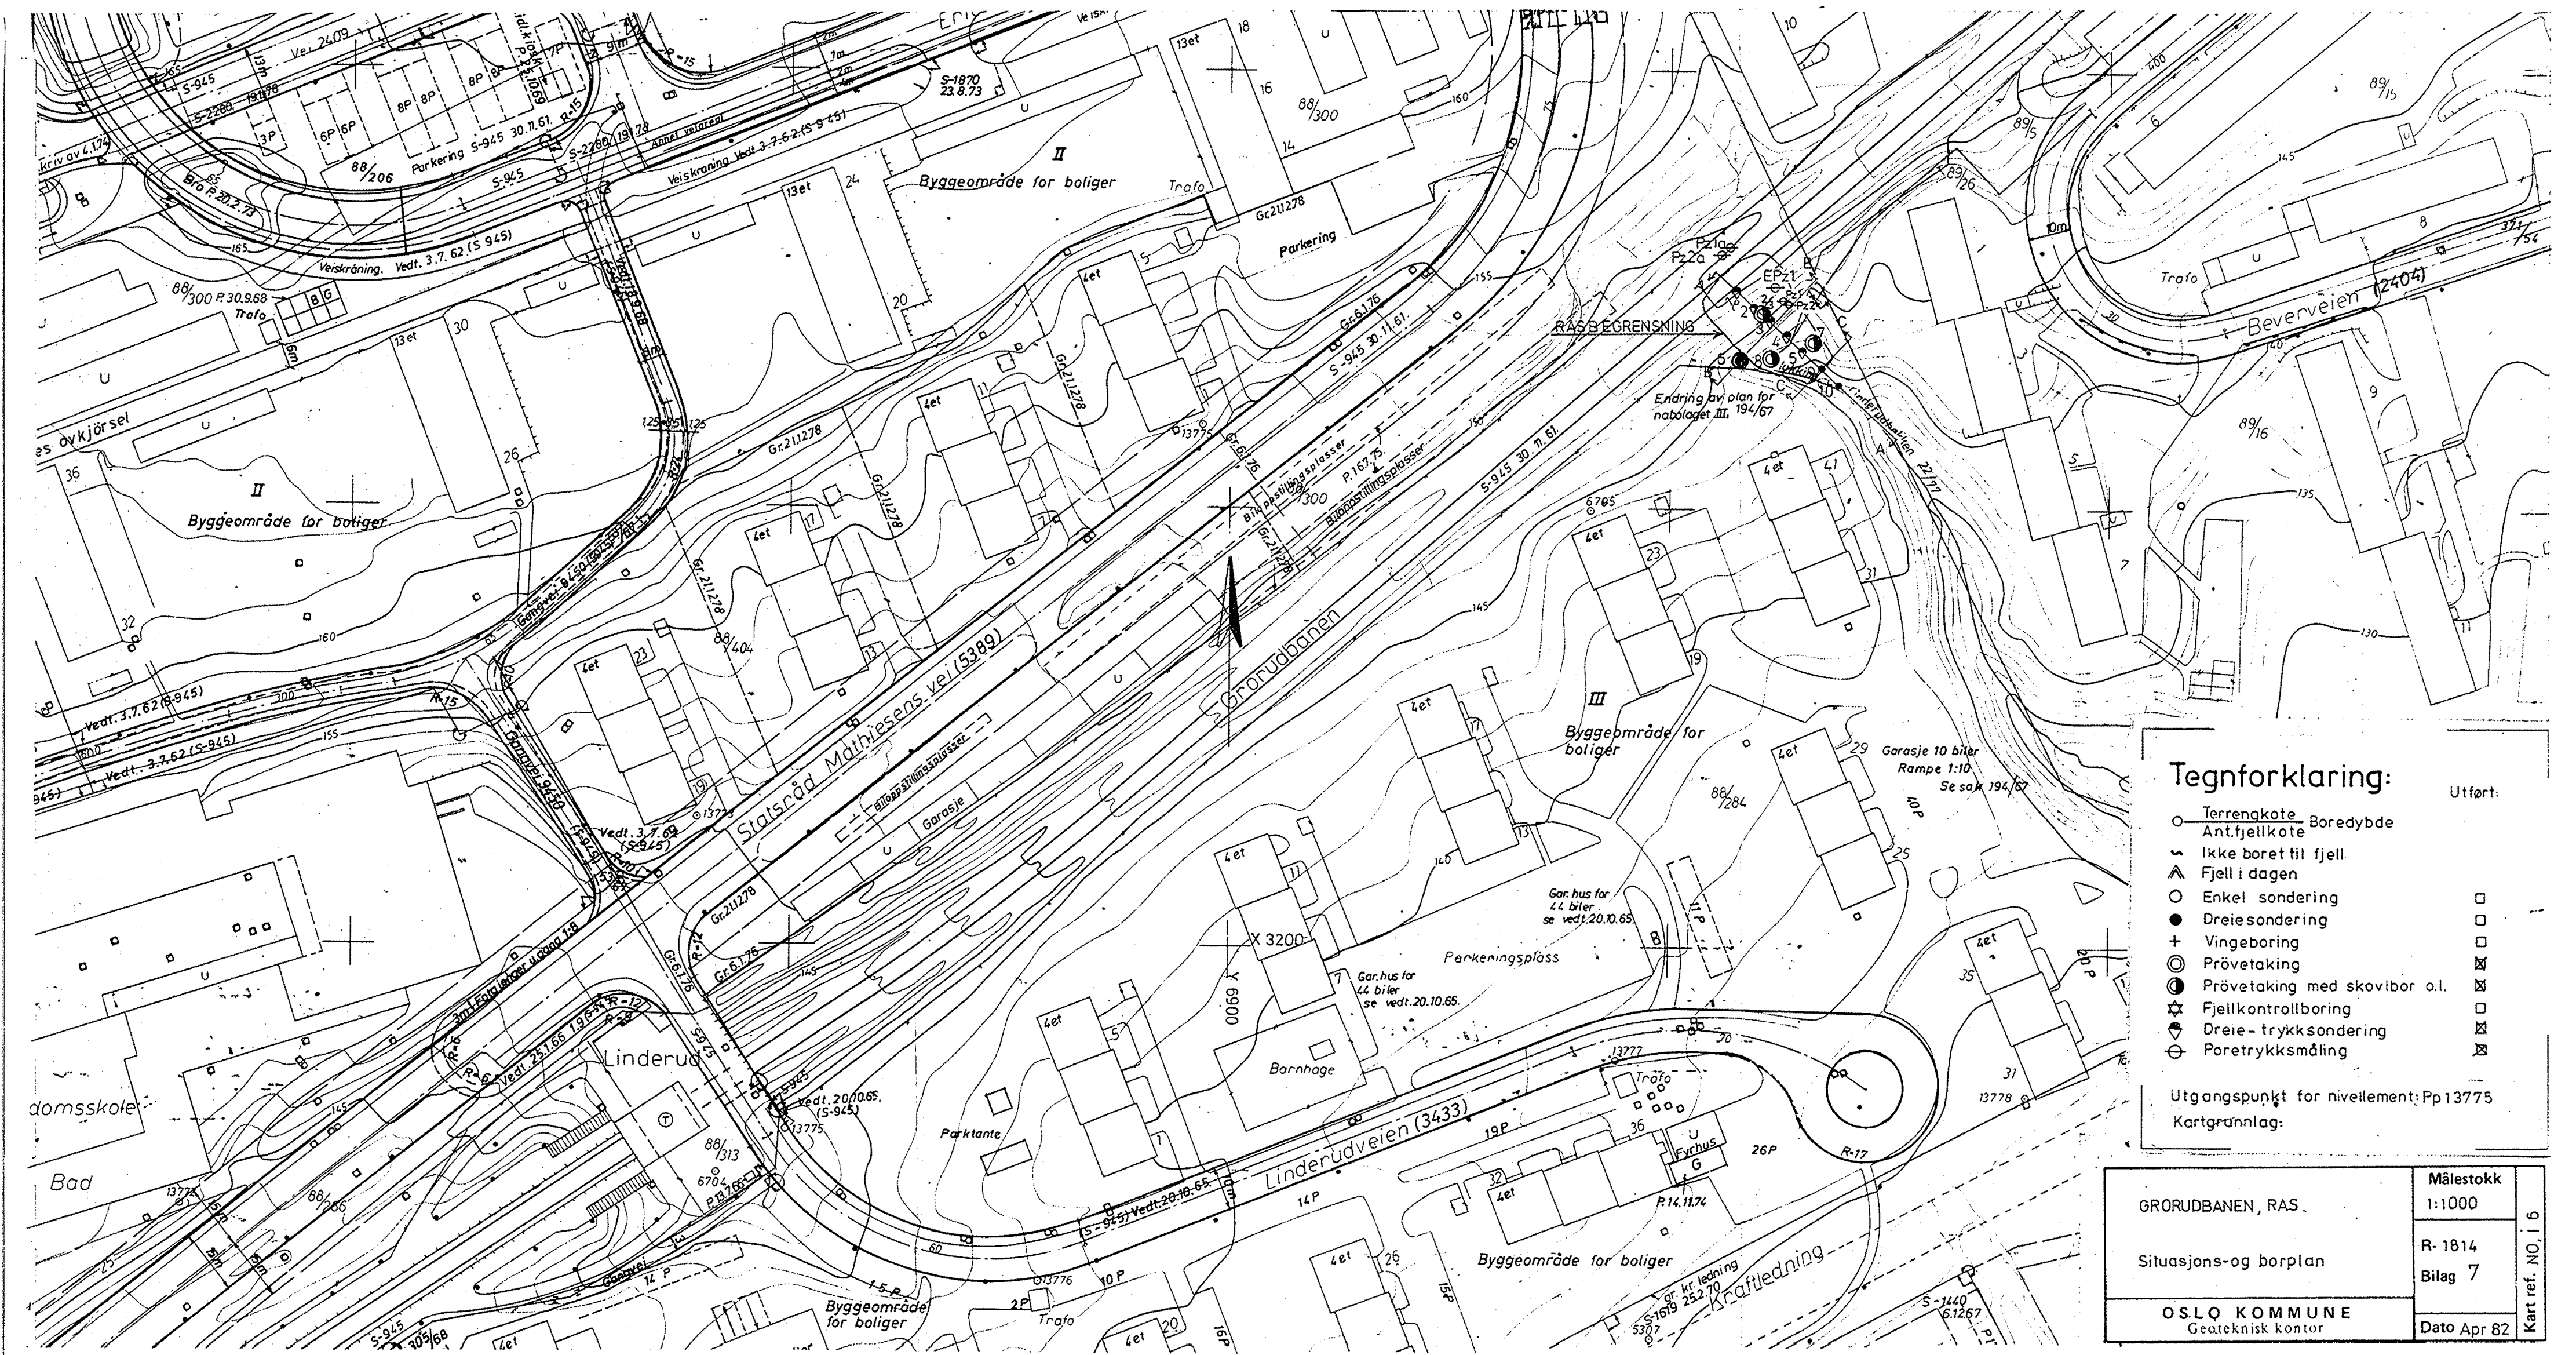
Tegnforklaring:
Utført:
Terrengkote / Ant.fjellkote Boredybde
Ikke boret til fjell
Fjell i dagen
Enkel sondering □
Dreiesondering □
Vingeboring □
Prövetaking ☒
Prövetaking med skovlbor o.l. □
Fjellkontrollboring □
Dreie-trykksondering ☒
Poretrykksmåling ☒

Utgangspunkt for nivellement: Pp 13775
Kartgrunnlag:

| GRORUDBANEN, RAS. | Målestokk 1:1000 | Kart ref. NO, i 6 |
|---|---|---|
| Situasjons-og borplan | R-1814 Bilag 7 | |
| OSLO KOMMUNE Geoteknisk kontor | Dato Apr 82 | |

Statsråd Mathiesens vei (5389)
Grorudbanen
Linderudveien (3433)
Beverveien (2404)
Linderud
Byggeområde for boliger
Parkering
Parkeringsplass
Barnhage
Garasje
Trafo
Fyrhus
Parktante
Kraftledning
RASBEGRENSNING
Endring av plan for nabolaget III. 194/67
Garasje 10 biler Rampe 1:10 Se sak 194/67
Gar. hus for 44 biler se vedt. 20.10.65.
Veiskråning Vedt. 3.7.62 (S 945)
Parkering S-945 30.11.61.
Bilopstillingsplasser
X 3200
Y 6900
Bad
domsskole